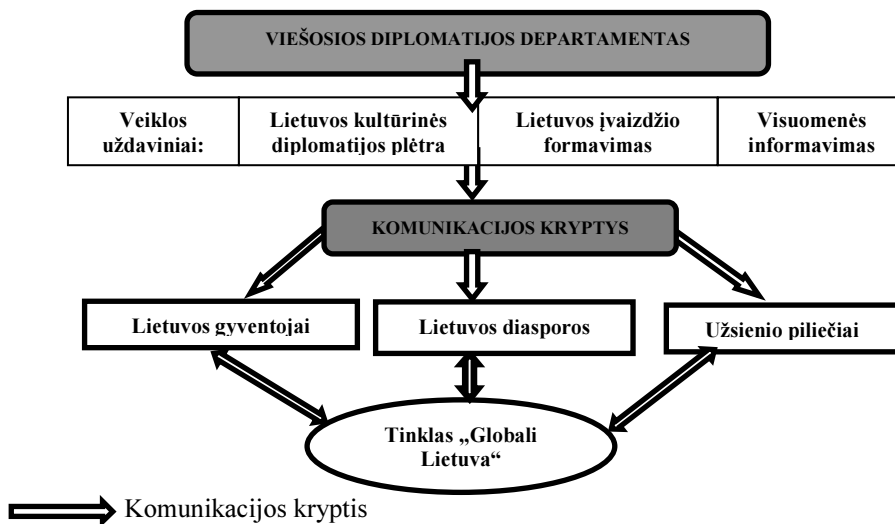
VIEŠOSIOS DIPLOMATIJOS DEPARTAMENTAS

| Veiklos uždaviniai: | Lietuvos kultūrinės diplomatijos plėtra | Lietuvos įvaizdžio formavimas | Visuomenės informavimas |
|---|---|---|---|

KOMUNIKACIJOS KRYPTYS

Lietuvos gyventojai

Lietuvos diasporos

Užsienio piliečiai

Tinklas „Globali Lietuva“

Komunikacijos kryptis